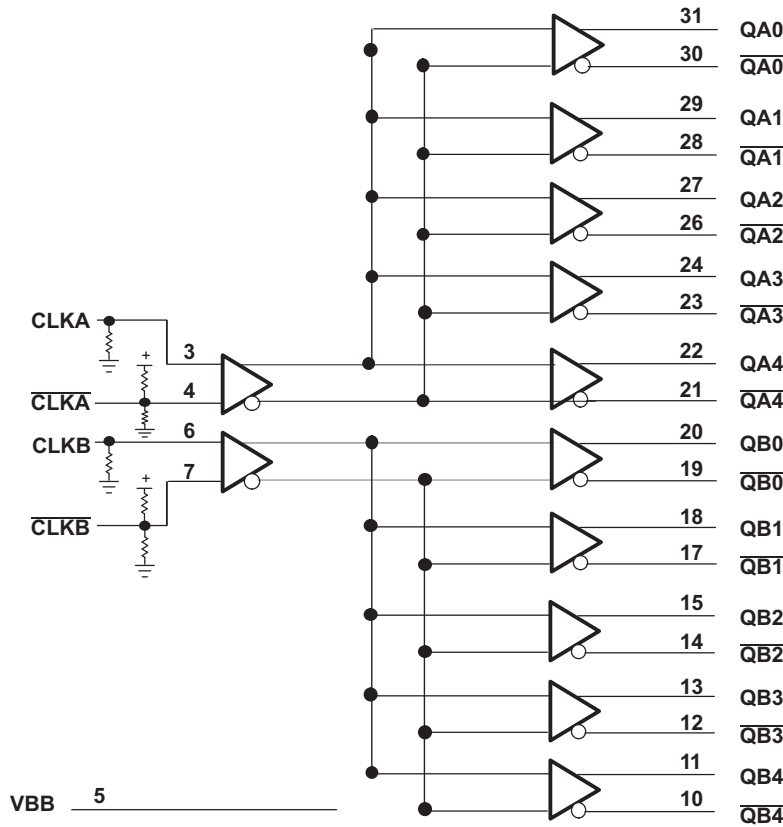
31 QA0
30 $\overline{QA0}$
29 QA1
28 $\overline{QA1}$
27 QA2
26 $\overline{QA2}$
24 QA3
23 $\overline{QA3}$
CLKA
3
+
22 QA4
4
$\overline{CLKA}$
21 $\overline{QA4}$
CLKB
6
20 QB0
+
7
19 $\overline{QB0}$
$\overline{CLKB}$
18 QB1
17 $\overline{QB1}$
15 QB2
14 $\overline{QB2}$
13 QB3
12 $\overline{QB3}$
11 QB4
VBB 5
10 $\overline{QB4}$